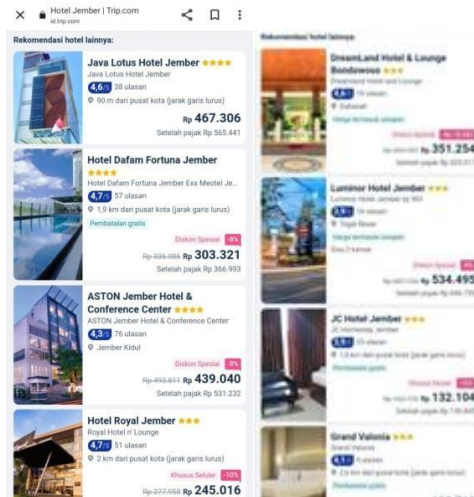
Hotel Jember | Trip.com
id.trip.com

Rekomendasi hotel lainnya:

Java Lotus Hotel Jember
Java Lotus Hotel Jember
4,6/5 38 ulasan
90 m dari pusat kota (jarak garis lurus)
Rp 467.306
Setelah pajak Rp 565.441

Hotel Dafam Fortuna Jember
Hotel Dafam Fortuna Jember Exs Meotel Je...
4,7/5 57 ulasan
1,9 km dari pusat kota (jarak garis lurus)
Pembatalan gratis
Diskon Spesial -8%
Rp 330.086 Rp 303.321
Setelah pajak Rp 366.993

ASTON Jember Hotel & Conference Center
ASTON Jember Hotel & Conference Center
4,3/5 76 ulasan
Jember Kidul
Diskon Spesial -9%
Rp 483.811 Rp 439.040
Setelah pajak Rp 531.232

Hotel Royal Jember
Royal Hotel n' Lounge
4,7/5 51 ulasan
2 km dari pusat kota (jarak garis lurus)
Khusus Seluler -10%
Rp 277.058 Rp 245.016

Rekomendasi hotel lainnya:

DreamLand Hotel & Lounge Bondowoso
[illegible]
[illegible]
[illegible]
Rp 351.254
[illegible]

Luminor Hotel Jember
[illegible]
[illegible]
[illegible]
Rp 534.495
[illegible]

JC Hotel Jember
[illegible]
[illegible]
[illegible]
Rp 132.104
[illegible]

Grand Valonia
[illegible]